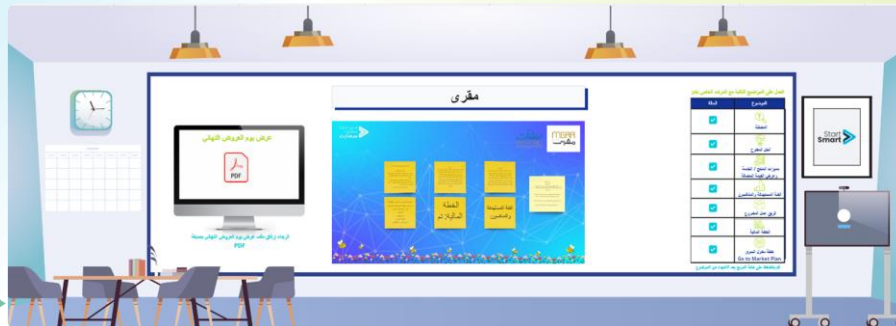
عرض يوم العروض النهائي

PDF

الرجاء إرفاق ملف عرض يوم العروض النهائي بصيغة PDF

مقرى

MAQRA
مقرى

الخطة المالية لـ 3م

الخطة التسويقية والمبيعات

Start Smart

المشروع | الحالة
المشكلة |
الحل المقترح |
نموذج العمل / الخدمة وعرض القيمة المضافة |
الفئة المستهدفة والمنافسين |
فريق عمل المشروع |
الخطة المالية |
خطة دخول السوق Go to Market Plan |